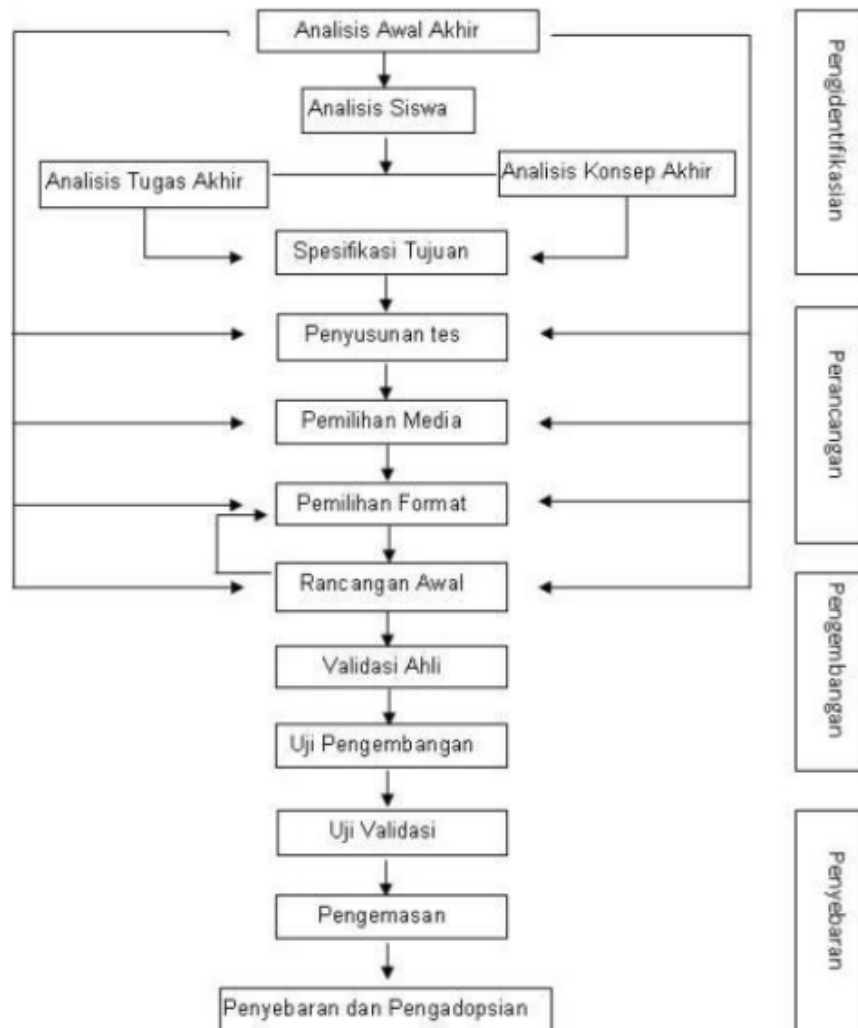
Analisis Awal Akhir

Analisis Siswa

Analisis Tugas Akhir

Analisis Konsep Akhir

Spesifikasi Tujuan

Penyusunan tes

Pemilihan Media

Pemilihan Format

Rancangan Awal

Validasi Ahli

Uji Pengembangan

Uji Validasi

Pengemasan

Penyebaran dan Pengadopsian

Pengidentifikasian

Perancangan

Pengembangan

Penyebaran